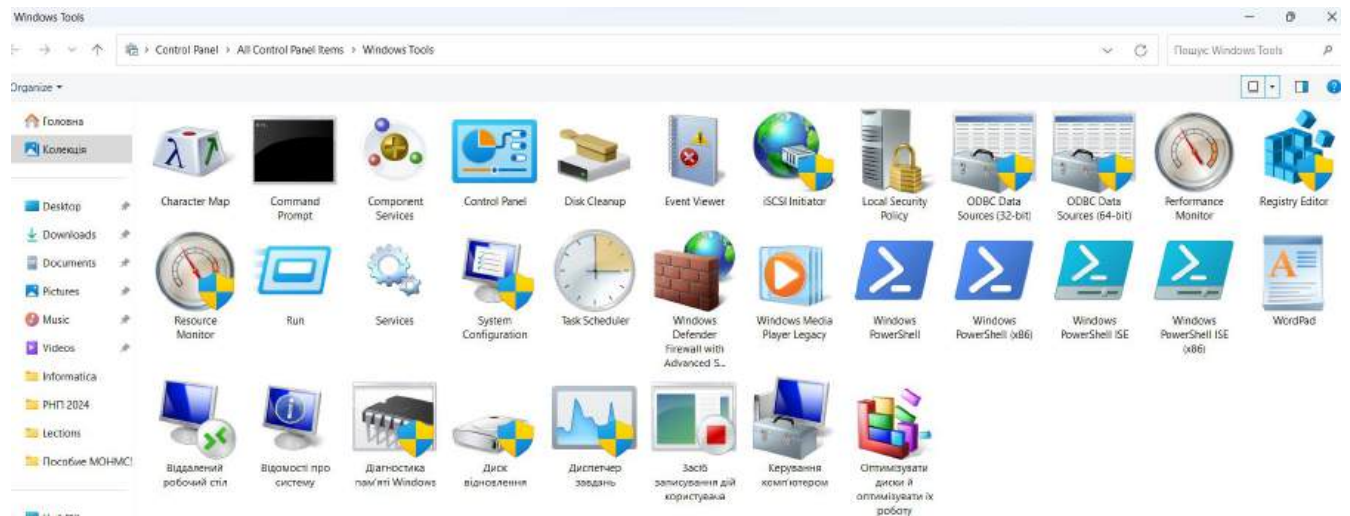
Windows Tools

Control Panel > All Control Panel Items > Windows Tools

Пошук: Windows Tools

Organize

Головна
Колекція

Desktop
Downloads
Documents
Pictures
Music
Videos
Informatica
РНП 2024
Lections
Пособие МОНМС!

Character Map
Command Prompt
Component Services
Control Panel
Disk Cleanup
Event Viewer
iSCSI Initiator
Local Security Policy
ODBC Data Sources (32-bit)
ODBC Data Sources (64-bit)
Performance Monitor
Registry Editor
Resource Monitor
Run
Services
System Configuration
Task Scheduler
Windows Defender Firewall with Advanced S...
Windows Media Player Legacy
Windows PowerShell
Windows PowerShell (x86)
Windows PowerShell ISE
Windows PowerShell ISE (x86)
WordPad
Віддалений робочий стіл
Відомості про систему
Діагностика пам'яті Windows
Диск відновлення
Диспетчер завдань
Засіб записування дій користувача
Керування комп'ютером
Оптимізувати диски й оптимізувати їх роботу